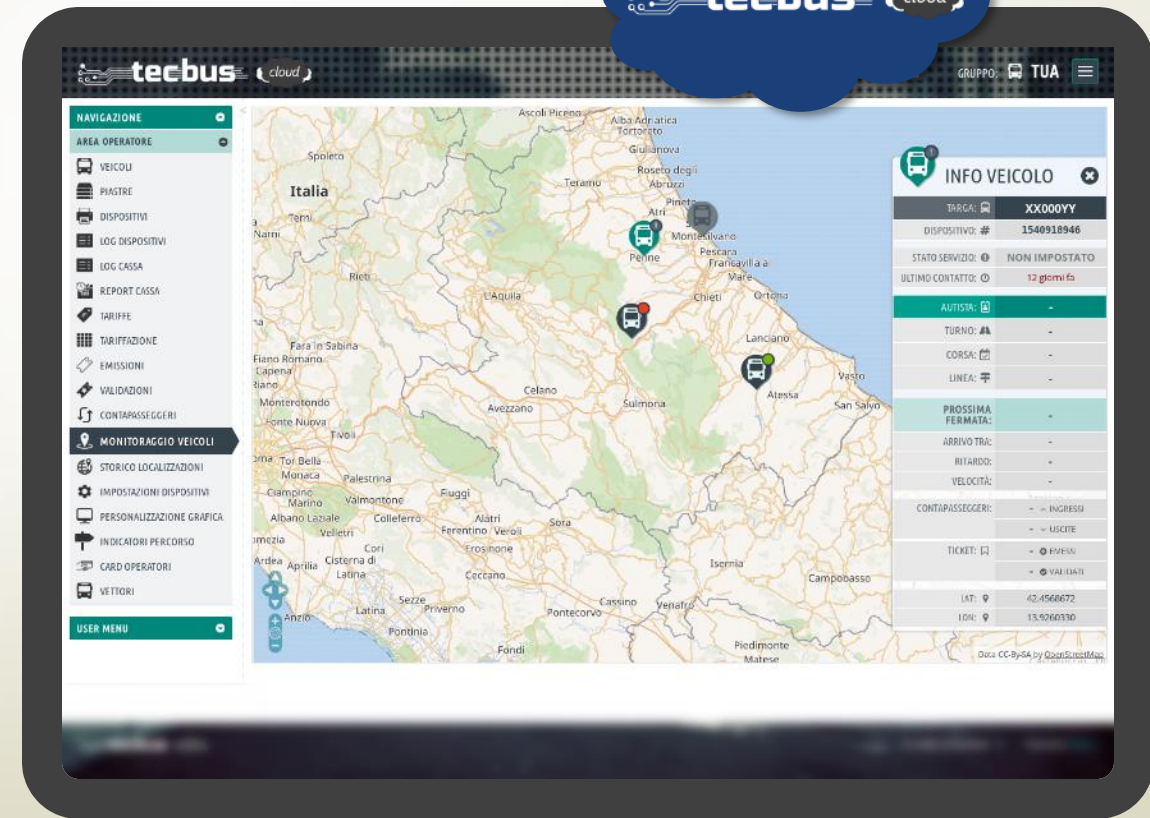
tecbus cloud

tecbus cloud

GRUPPO: TUA

NAVIGAZIONE
AREA OPERATORE
VEICOLI
PIASTRE
DISPOSITIVI
LOG DISPOSITIVI
LOG CASSA
REPORT CASSA
TARIFFE
TARIFFAZIONE
EMISSIONI
VALIDAZIONI
CONTAPASSEGGERI
MONITORAGGIO VEICOLI
STORICO LOCALIZZAZIONI
IMPOSTAZIONI DISPOSITIVI
PERSONALIZZAZIONE GRAFICA
INDICATORI PERCORSO
CARD OPERATORI
VETTORI
USER MENU

Italia
Spoleto
Terni
Narni
Rieti
Ascoli Piceno
Alba Adriatica
Tortoreto
Giulianova
Roseto degli Abruzzi
Teramo
Pineto
Atri
Montesilvano
Penne
Pescara
Francavilla a Mare
Chieti
Ortona
L'Aquila
Lanciano
Fara in Sabina
Fiano Romano
Capena
Riano
Monterotondo
Fonte Nuova
Tivoli
Celano
Avezzano
Sulmona
Atessa
Vasto
San Salvo
Roma
Tor Bella Monaca
Palestrina
Ciampino
Marino
Valmontone
Fiuggi
Albano Laziale
Colleferro
Velletri
Alatri
Ferentino
Veroli
Sora
Frosinone
Aprilia
Cisterna di Latina
Cori
Ardea
Ceccano
Isernia
Campobasso
Sezze
Priverno
Latina
Anzio
Pontinia
Cassino
Venafro
Pontecorvo
Fondi
Piedimonte Matese

INFO VEICOLO
TARGA: XX000YY
DISPOSITIVO: # 1540918946
STATO SERVIZIO: NON IMPOSTATO
ULTIMO CONTATTO: 12 giorni fa
AUTISTA: -
TURNO: -
CORSA: -
LINEA: -
PROSSIMA FERMATA: -
ARRIVO TRA: -
RITARDO: -
VELOCITÀ: -
CONTAPASSEGGERI: - INGRESSI
- USCITE
TICKET: - EMESSI
- VALIDATI
LAT: 42.4566672
LON: 13.9260330

Data CC-By-SA by OpenStreetMap